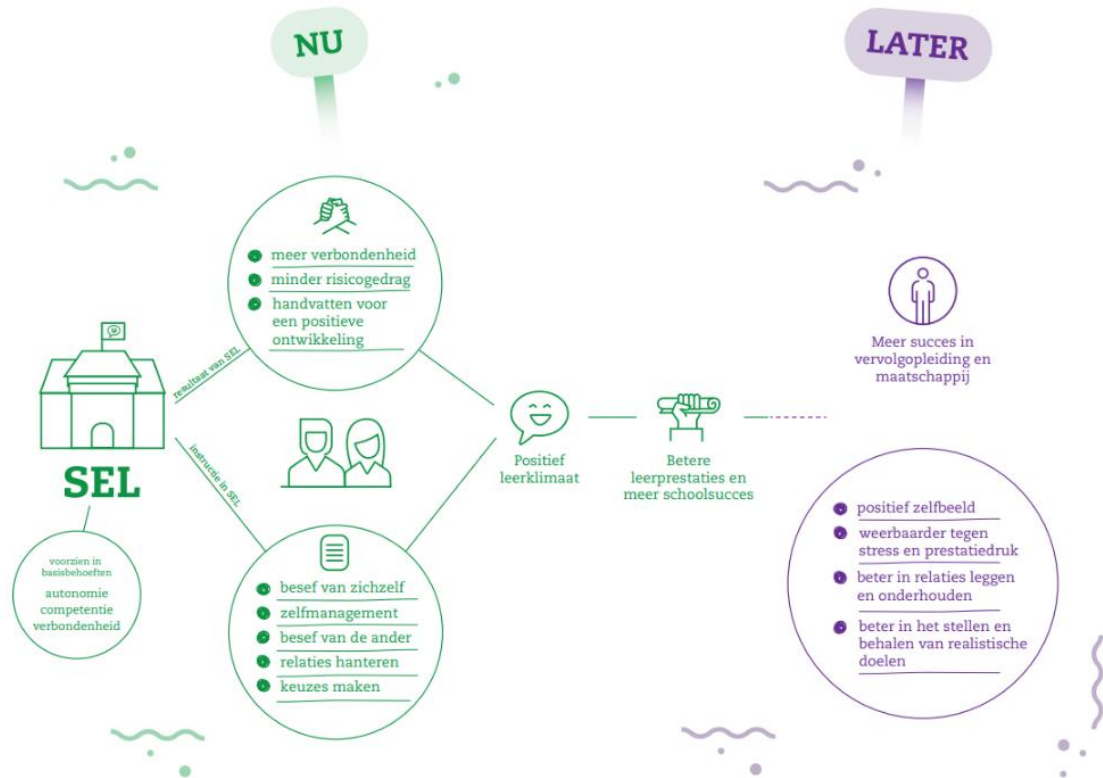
NU

LATER

meer verbondenheid
minder risicogedrag
handvatten voor een positieve ontwikkeling

resultaat van SEL

instructie in SEL

SEL

voorzien in basisbehoeften
autonomie
competentie
verbondenheid

besef van zichzelf
zelfmanagement
besef van de ander
relaties hanteren
keuzes maken

Positief leerklimaat

Betere leerprestaties en meer schoolsucces

Meer succes in vervolgopleiding en maatschappij

positief zelfbeeld
weerbaarder tegen stress en prestatiedruk
beter in relaties leggen en onderhouden
beter in het stellen en behalen van realistische doelen